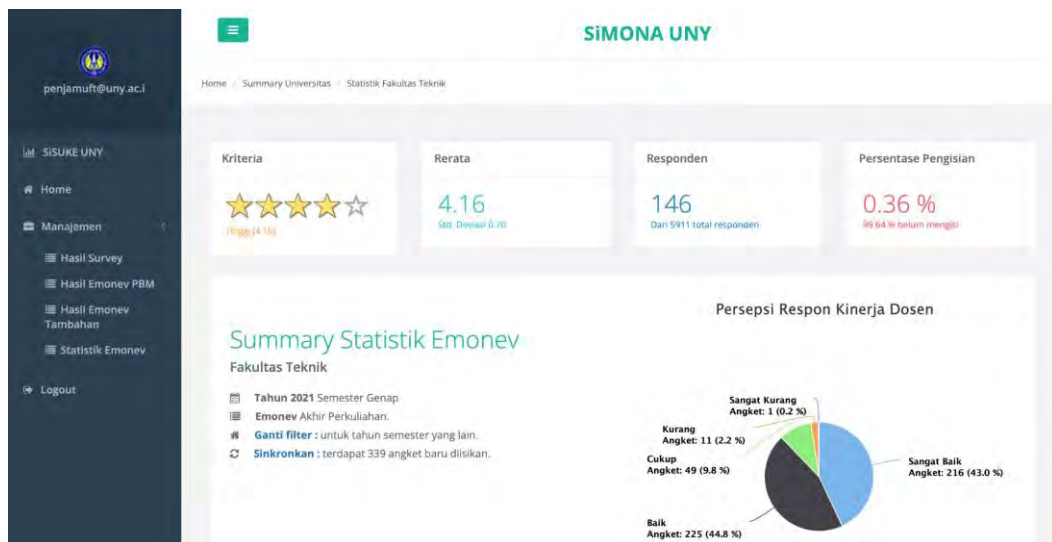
penjamuft@uny.ac.i

SISUKE UNY

Home

Manajemen

Hasil Survey

Hasil Emonev PBM

Hasil Emonev Tambahan

Statistik Emonev

Logout

SiMONA UNY

Home / Summary Universitas / Statistik Fakultas Teknik

Kriteria

★★★★☆

Tinggi (4.16)

Rerata

4.16

Std. Deviasi 0.70

Responden

146

Dari 5911 total responden

Persentase Pengisian

0.36 %

99.64 % belum mengisi

Summary Statistik Emonev

Fakultas Teknik

Tahun 2021 Semester Genap

Emonev Akhir Perkuliahan.

Ganti filter : untuk tahun semester yang lain.

Sinkronkan : terdapat 339 angket baru diisikan.

Persepsi Respon Kinerja Dosen

Sangat Kurang Angket: 1 (0.2 %)

Kurang Angket: 11 (2.2 %)

Cukup Angket: 49 (9.8 %)

Sangat Baik Angket: 216 (43.0 %)

Baik Angket: 225 (44.8 %)